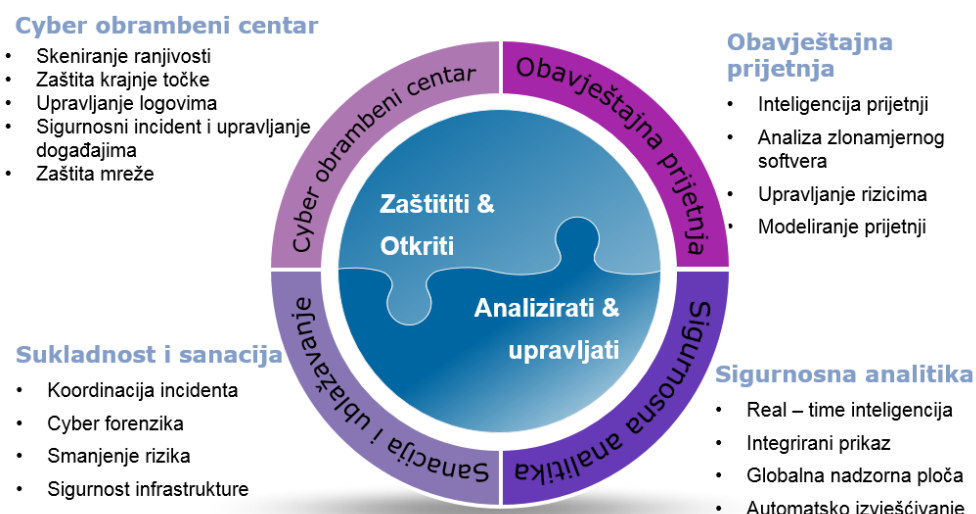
Cyber obrambeni centar
- Skeniranje ranjivosti
- Zaštita krajnje točke
- Upravljanje logovima
- Sigurnosni incident i upravljanje događajima
- Zaštita mreže

Obavještajna prijetnja
- Inteligencija prijetnji
- Analiza zlonamjernog softvera
- Upravljanje rizicima
- Modeliranje prijetnji

Cyber obrambeni centar

Obavještajna prijetnja

Zaštititi & Otkriti

Analizirati & upravljati

Sanacija i ublažavanje

Sigurnosna analitika

Sukladnost i sanacija
- Koordinacija incidenta
- Cyber forenzika
- Smanjenje rizika
- Sigurnost infrastrukture

Sigurnosna analitika
- Real – time inteligencija
- Integrirani prikaz
- Globalna nadzorna ploča
- Automatsko izvješćivanje